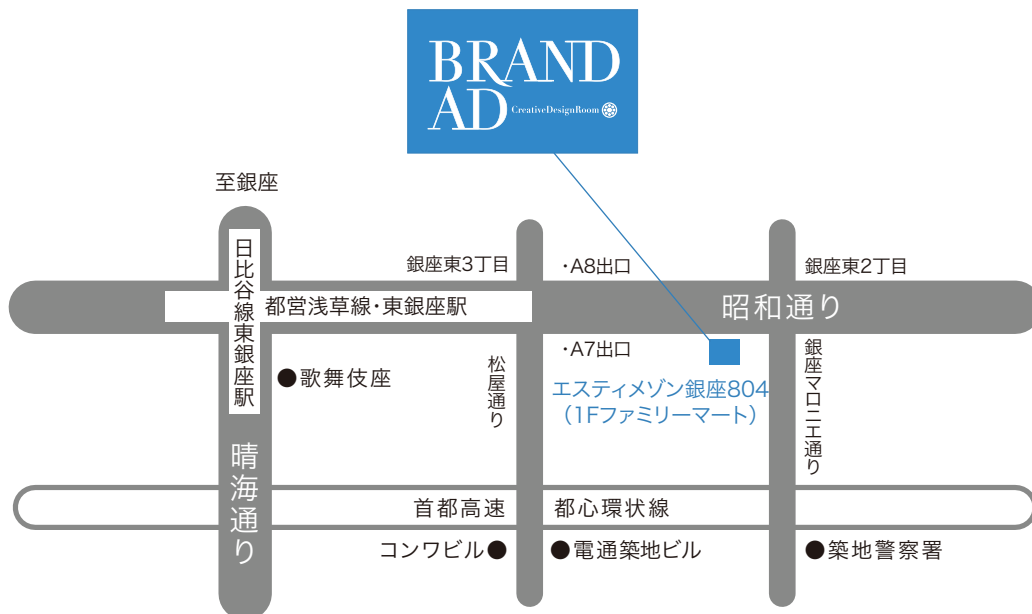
BRAND AD CreativeDesignRoom

至銀座

日比谷線東銀座駅

銀座東3丁目

・A8出口

銀座東2丁目

都営浅草線・東銀座駅

昭和通り

・A7出口

●歌舞伎座

松屋通り

エスティメゾン銀座804
（1Fファミリーマート）

銀座マロニエ通り

晴海通り

首都高速

都心環状線

コンワビル●

●電通築地ビル

●築地警察署